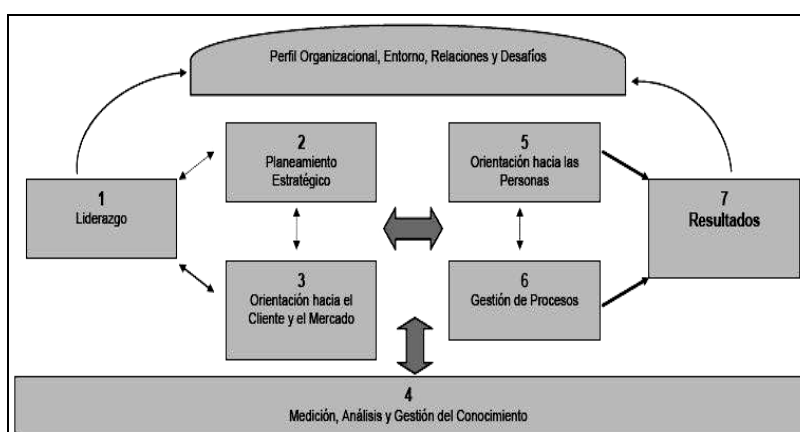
Perfil Organizacional, Entorno, Relaciones y Desafíos

1
Liderazgo

2
Planeamiento Estratégico

3
Orientación hacia el Cliente y el Mercado

5
Orientación hacia las Personas

6
Gestión de Procesos

7
Resultados

4
Medición, Análisis y Gestión del Conocimiento